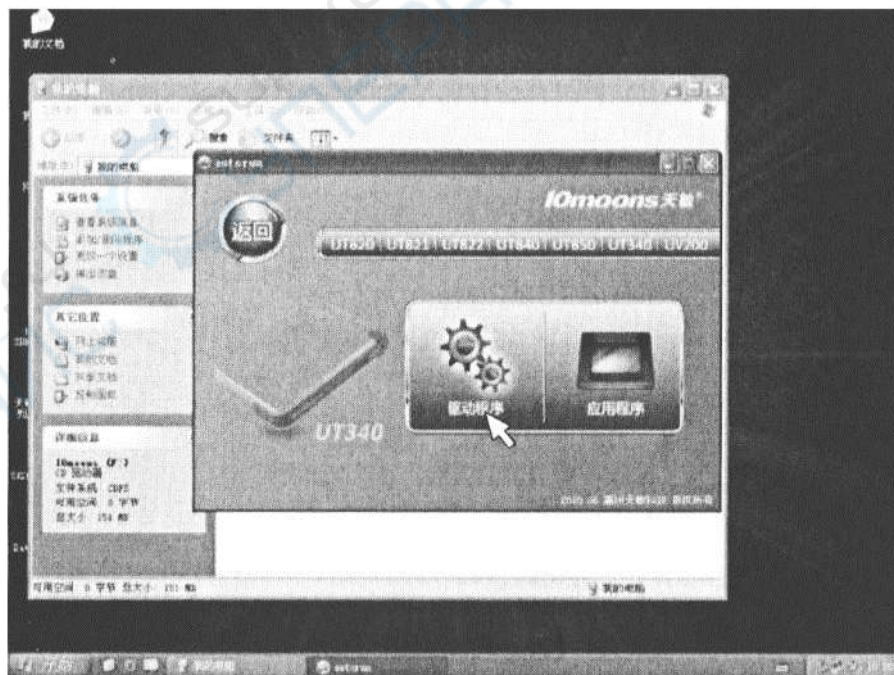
我的文档

我的电脑

文件夹

系统任务

其它位置

详细信息

autorun

10moons天敏

返回

UT620 | UT821 | UT822 | UT840 | UT850 | UT340 | UV200

驱动程序

应用程序

UT340

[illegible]

可用空间 0 字节 总大小 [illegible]

我的电脑

开始

autorun